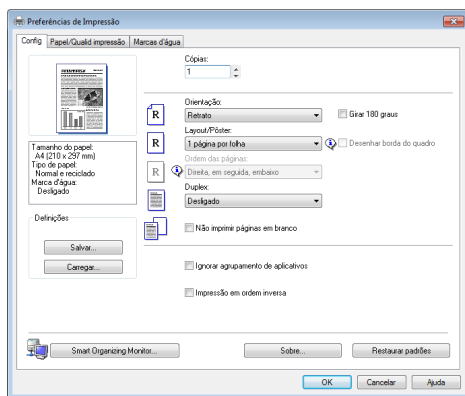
Preferências de Impressão

Config | Papel/Qualid impressão | Marcas d'água

Cópias:
1

Orientação:
Retrato
Girar 180 graus

Layout/Pôster:
1 página por folha
Desenhar borda do quadro

Ordem das páginas:
Direita, em seguida, embaixo

Duplex:
Desligado

Não imprimir páginas em branco

Ignorar agrupamento de aplicativos

Impressão em ordem inversa

Tamanho do papel:
A4 (210 x 297 mm)
Tipo de papel:
Normal e reciclado
Marca d'água:
Desligado

Definições
Salvar...
Carregar...

Smart Organizing Monitor...
Sobre...
Restaurar padrões

OK
Cancelar
Ajuda